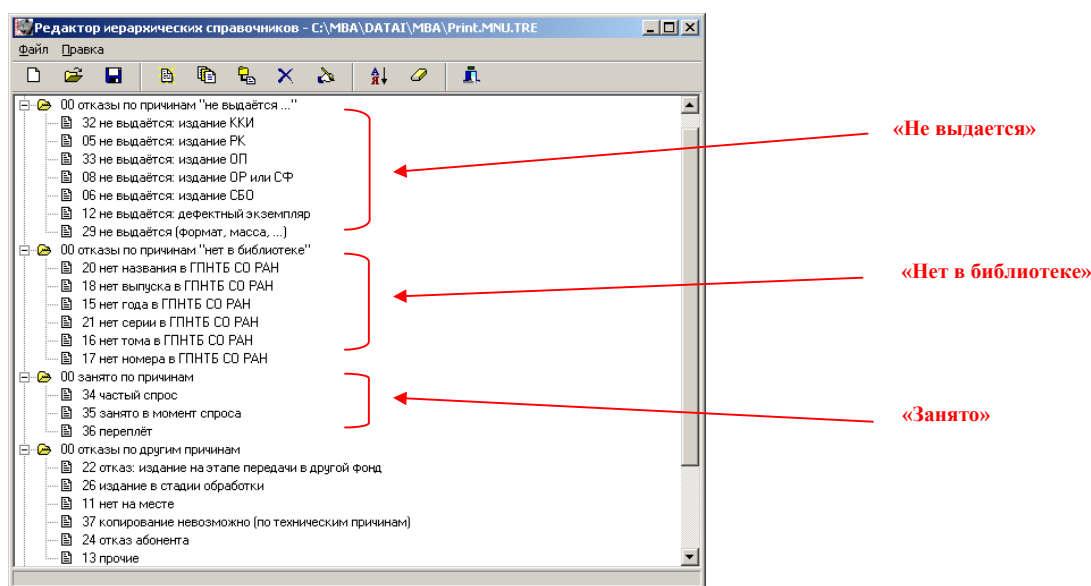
Редактор иерархических справочников - C:\MBA\DATAI\MBA\Print.MNU.TRE

Файл Правка

00 отказы по причинам "не выдаётся ..."
32 не выдаётся: издание ККИ
05 не выдаётся: издание РК
33 не выдаётся: издание ОП
08 не выдаётся: издание ОР или СФ
06 не выдаётся: издание СБО
12 не выдаётся: дефектный экземпляр
29 не выдаётся (формат, масса, ...)
00 отказы по причинам "нет в библиотеке"
20 нет названия в ГПНТБ СО РАН
18 нет выпуска в ГПНТБ СО РАН
15 нет года в ГПНТБ СО РАН
21 нет серии в ГПНТБ СО РАН
16 нет тома в ГПНТБ СО РАН
17 нет номера в ГПНТБ СО РАН
00 занято по причинам
34 частый спрос
35 занято в момент спроса
36 переплёт
00 отказы по другим причинам
22 отказ: издание на этапе передачи в другой фонд
26 издание в стадии обработки
11 нет на месте
37 копирование невозможно (по техническим причинам)
24 отказ абонента
13 прочие

«Не выдается»

«Нет в библиотеке»

«Занято»